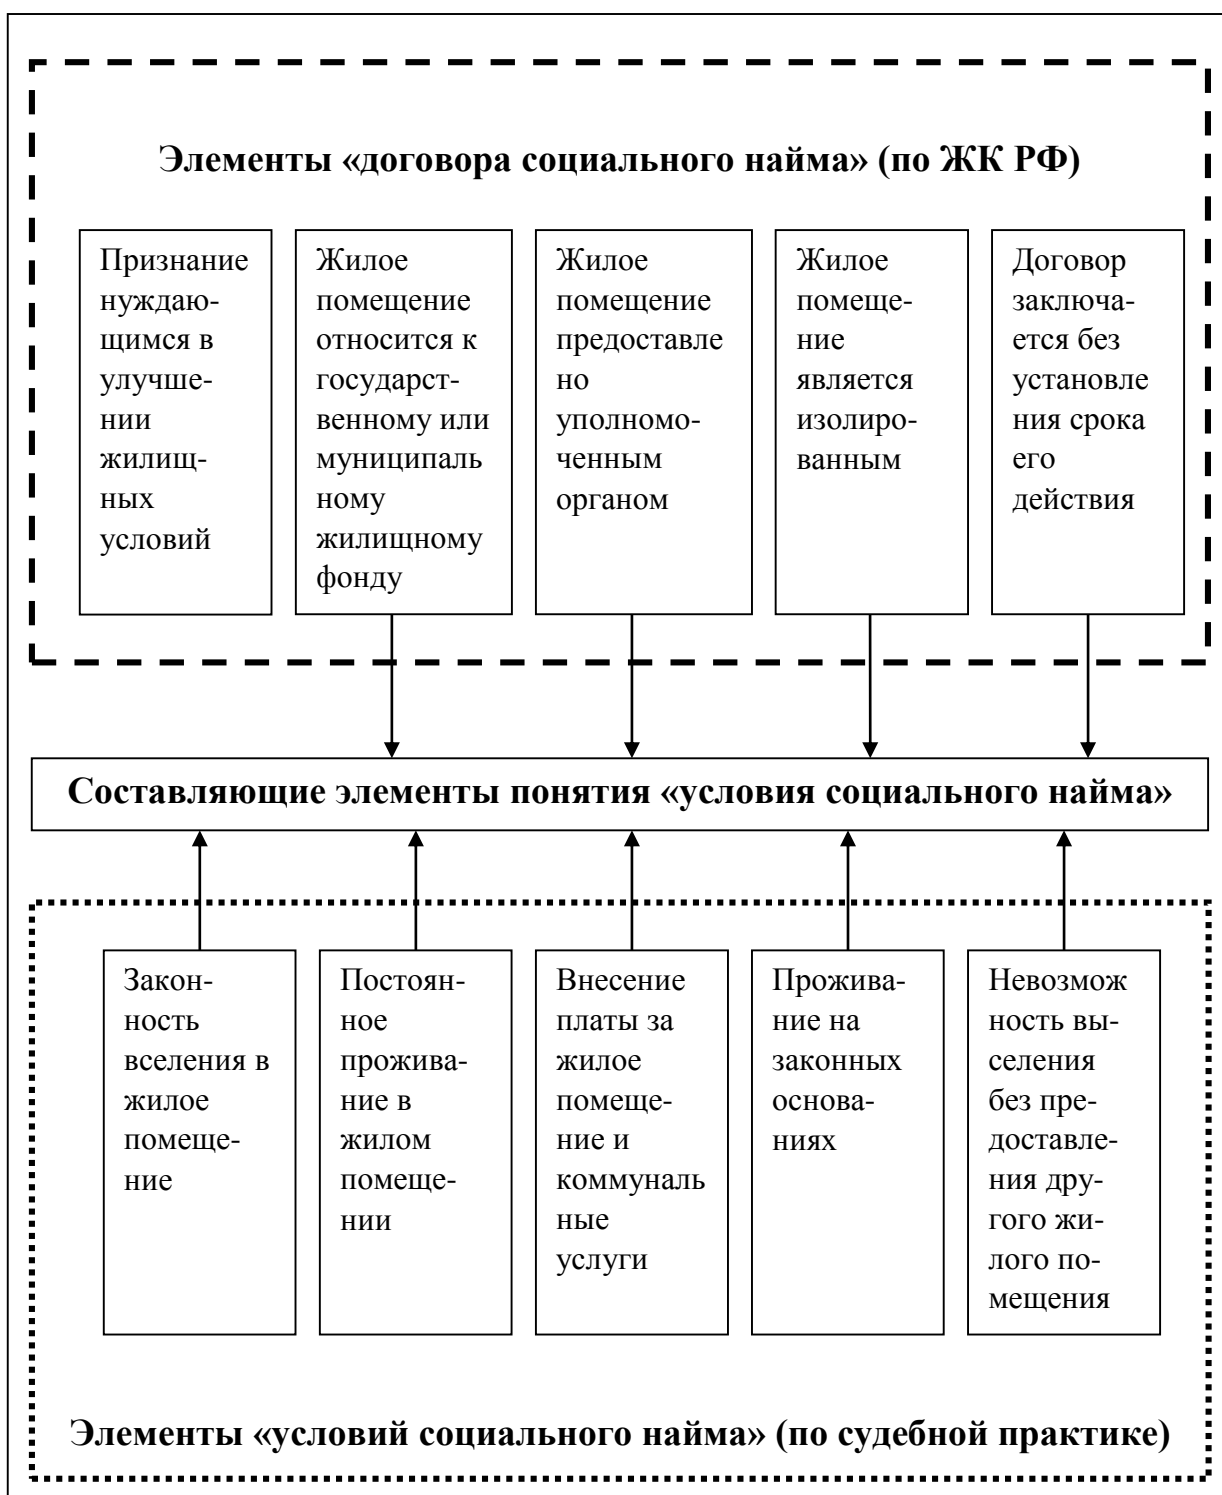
Элементы «договора социального найма» (по ЖК РФ)

Признание нуждающимся в улучшении жилищных условий

Жилое помещение относится к государственному или муниципальному жилищному фонду

Жилое помещение предоставлено уполномоченным органом

Жилое помещение является изолированным

Договор заключается без установления срока его действия

Составляющие элементы понятия «условия социального найма»

Законность вселения в жилое помещение

Постоянное проживание в жилом помещении

Внесение платы за жилое помещение и коммунальные услуги

Проживание на законных основаниях

Невозможность выселения без предоставления другого жилого помещения

Элементы «условий социального найма» (по судебной практике)